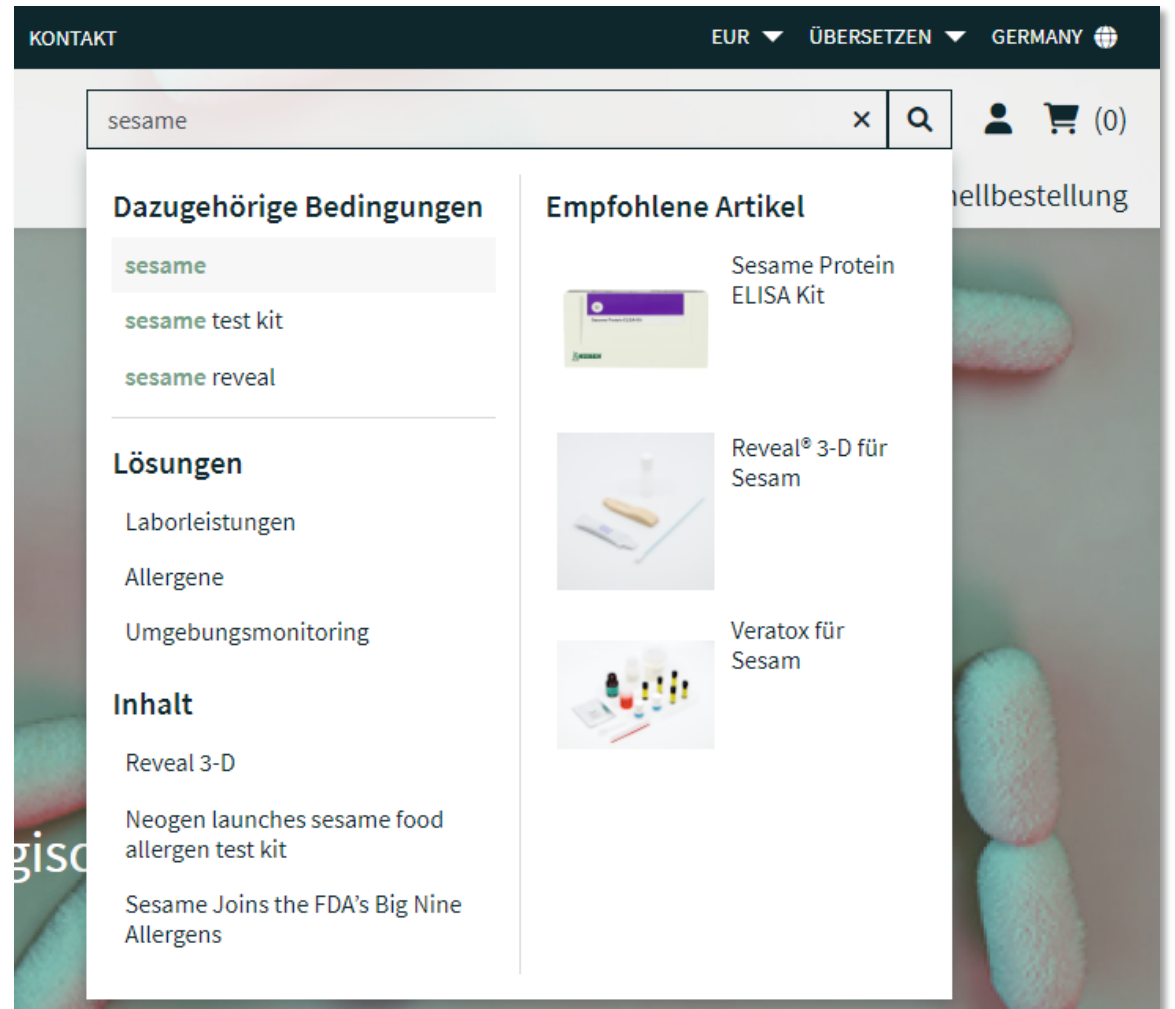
KONTAKT

EUR ÜBERSETZEN GERMANY

sesame

(0)

nellbestellung

Dazugehörige Bedingungen

sesame

sesame test kit

sesame reveal

Lösungen

Laborleistungen

Allergene

Umgebungsmonitoring

Inhalt

Reveal 3-D

Neogen launches sesame food allergen test kit

Sesame Joins the FDA's Big Nine Allergens

Empfohlene Artikel

Sesame Protein ELISA Kit

Reveal® 3-D für Sesam

Veratox für Sesam

gisc